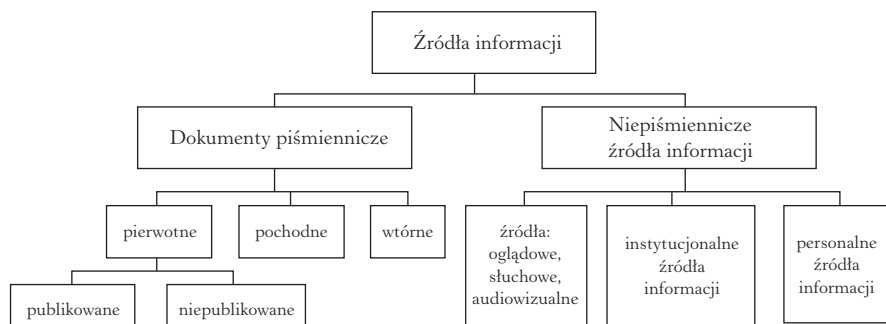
Źródła informacji

Dokumenty piśmiennicze

Niepiśmiennicze źródła informacji

pierwotne

pochodne

wtórne

źródła: oglądowe, słuchowe, audiowizualne

instytucjonalne źródła informacji

personalne źródła informacji

publikowane

niepublikowane